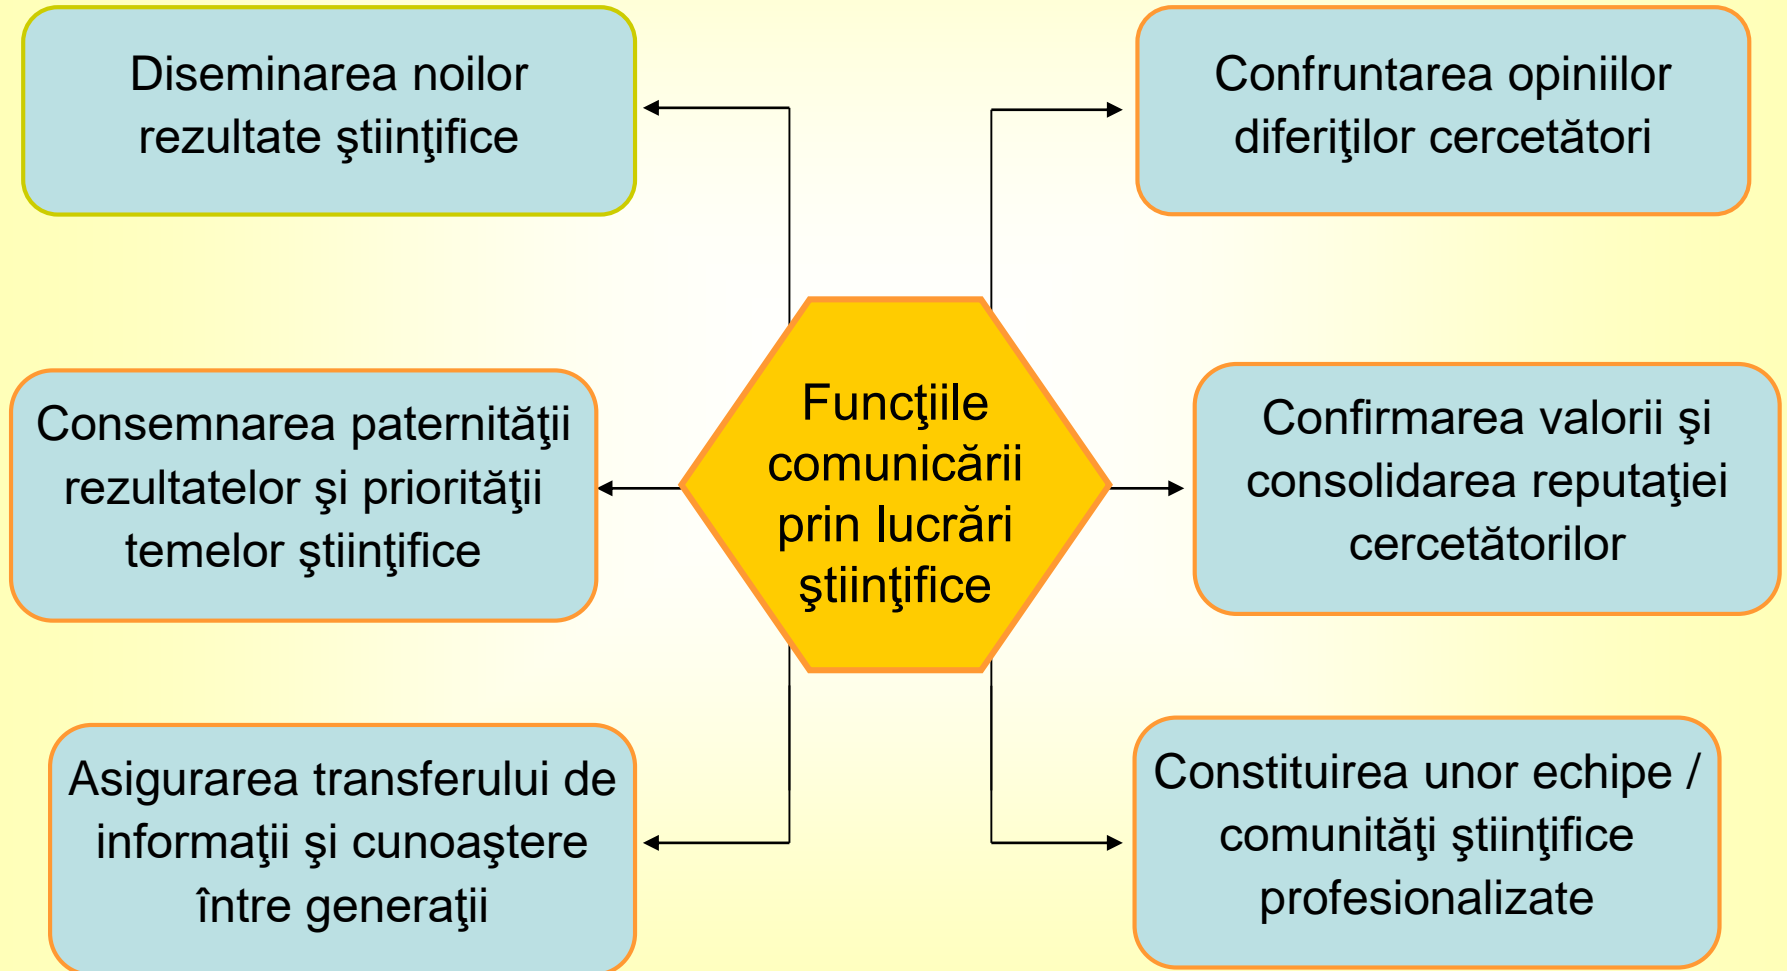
Funcţiile comunicării prin lucrări ştiinţifice

Diseminarea noilor rezultate ştiinţifice

Confruntarea opiniilor diferiţilor cercetători

Consemnarea paternităţii rezultatelor şi priorităţii temelor ştiinţifice

Confirmarea valorii şi consolidarea reputaţiei cercetătorilor

Asigurarea transferului de informaţii şi cunoaştere între generaţii

Constituirea unor echipe / comunităţi ştiinţifice profesionalizate